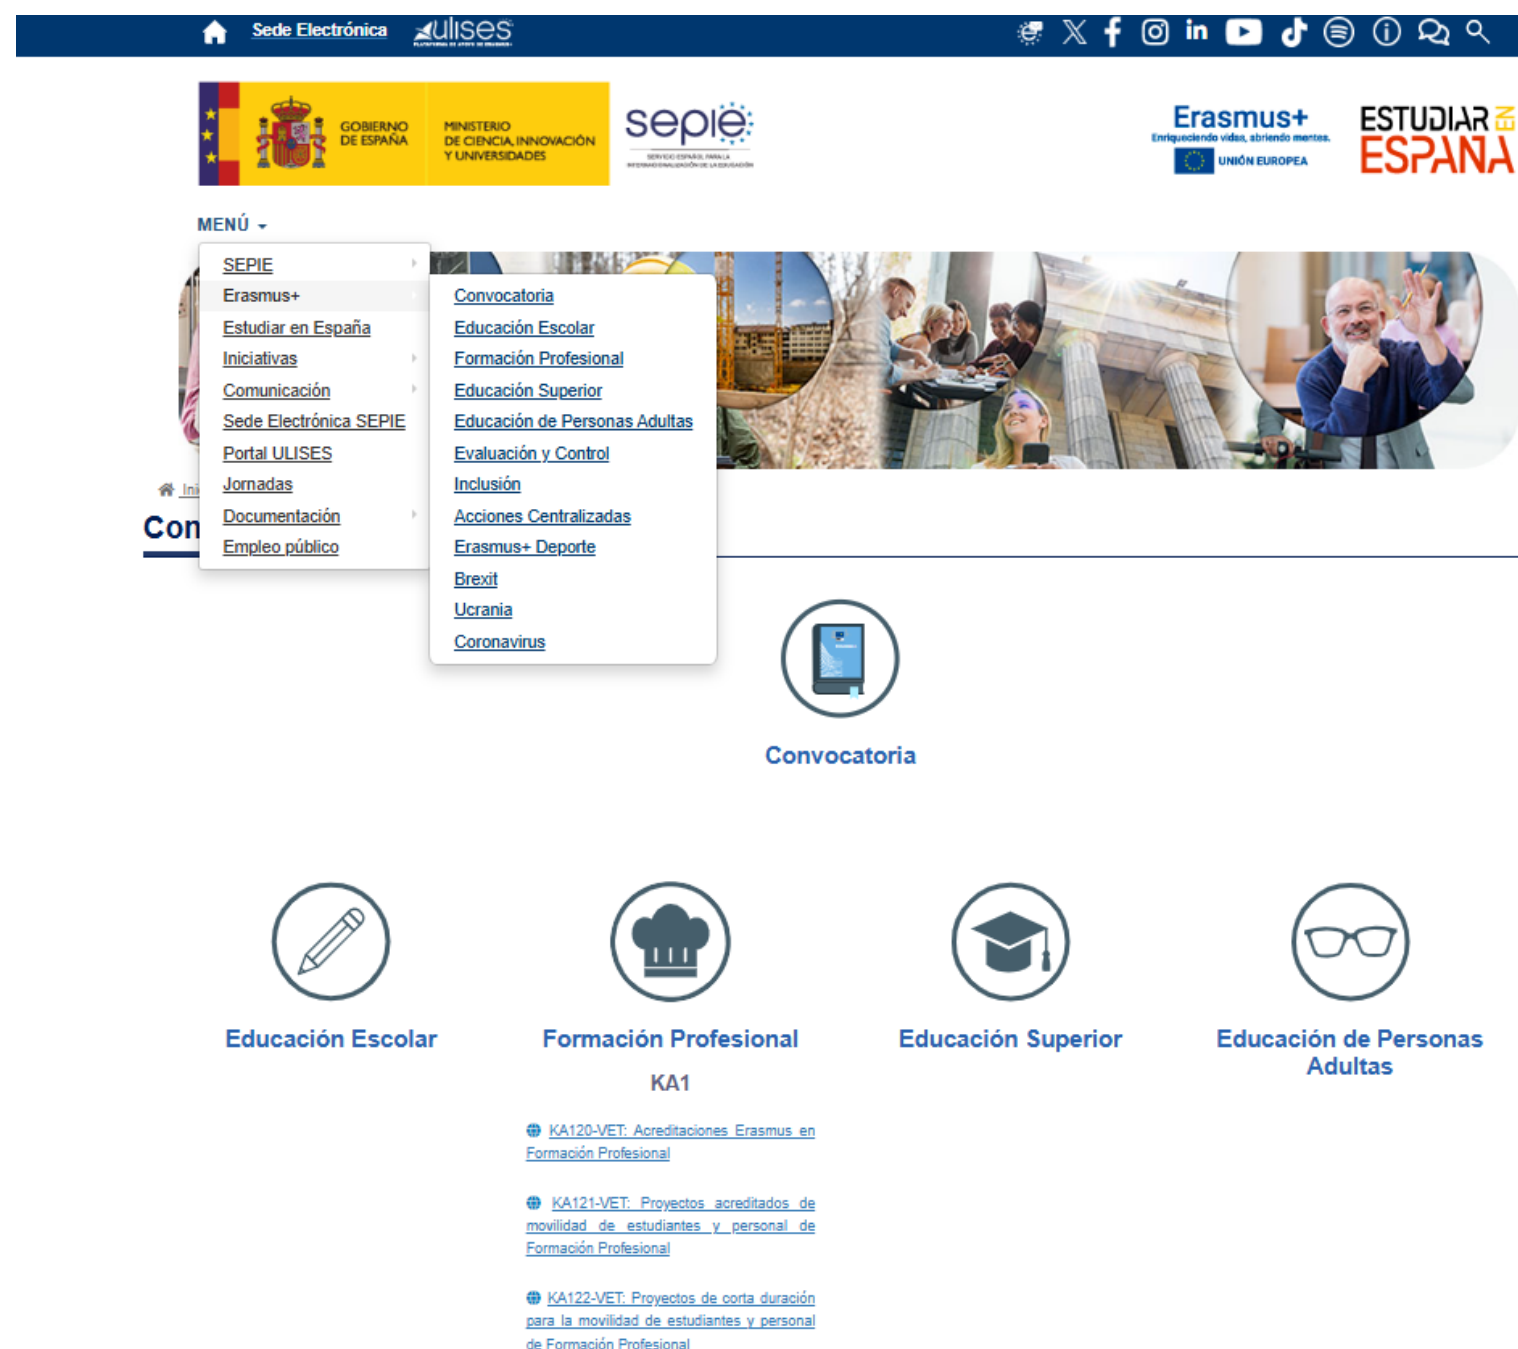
Sede Electrónica ulises

GOBIERNO DE ESPAÑA
MINISTERIO DE CIENCIA, INNOVACIÓN Y UNIVERSIDADES
sepie
SERVICIO ESPAÑOL PARA LA INTERNACIONALIZACIÓN DE LA EDUCACIÓN

Erasmus+
Enriqueciendo vidas, abriendo mentes.
UNIÓN EUROPEA

ESTUDIAR EN ESPAÑA

MENÚ

SEPIE
Erasmus+
Estudiar en España
Iniciativas
Comunicación
Sede Electrónica SEPIE
Portal ULISES
Jornadas
Documentación
Empleo público

Convocatoria
Educación Escolar
Formación Profesional
Educación Superior
Educación de Personas Adultas
Evaluación y Control
Inclusión
Acciones Centralizadas
Erasmus+ Deporte
Brexit
Ucrania
Coronavirus

Ini

Con

Convocatoria

Educación Escolar

Formación Profesional

KA1

KA120-VET: Acreditaciones Erasmus en Formación Profesional

KA121-VET: Proyectos acreditados de movilidad de estudiantes y personal de Formación Profesional

KA122-VET: Proyectos de corta duración para la movilidad de estudiantes y personal de Formación Profesional

Educación Superior

Educación de Personas Adultas